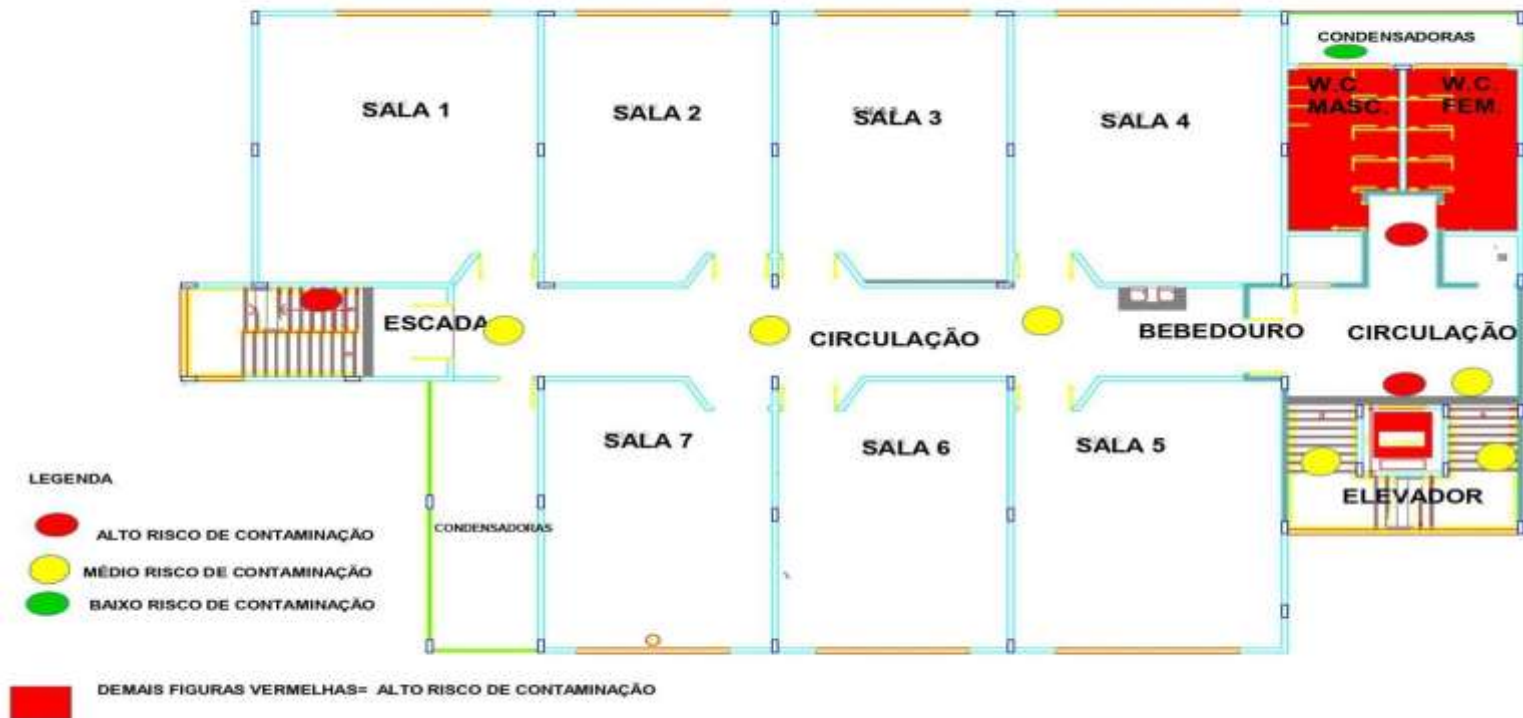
CONDENSADORAS

SALA 1

SALA 2

SALA 3

SALA 4

W.C. MASC.

W.C. FEM.

ESCADA

CIRCULAÇÃO

BEBEDOURO

CIRCULAÇÃO

SALA 7

SALA 6

SALA 5

ELEVADOR

CONDENSADORAS

LEGENDA

ALTO RISCO DE CONTAMINAÇÃO

MÉDIO RISCO DE CONTAMINAÇÃO

BAIXO RISCO DE CONTAMINAÇÃO

DEMAIS FIGURAS VERMELHAS= ALTO RISCO DE CONTAMINAÇÃO